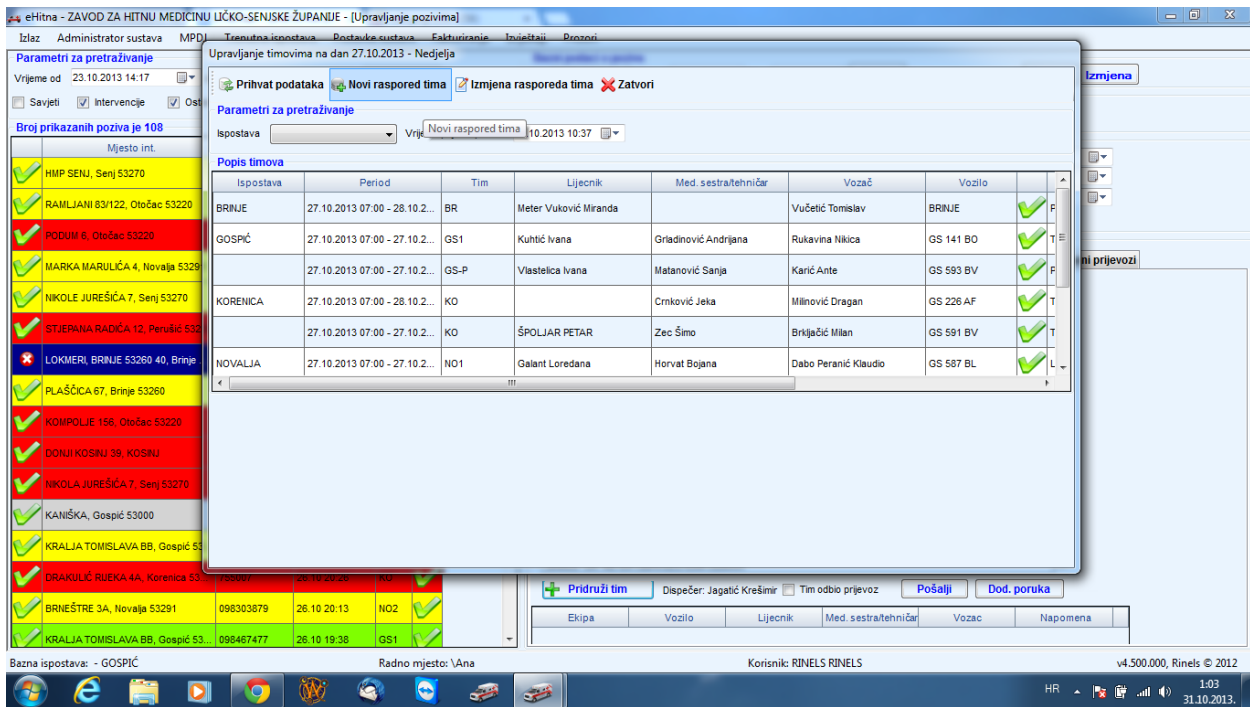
eHitna - ZAVOD ZA HITNU MEDICINU LIČKO-SENJSKE ŽUPANIJE - [Upravljanje pozivima]

Izlaz Administrator sustava MPDJ Trenutna ispostava Postavke sustava Fakturiranje Izvještaji Prozori

Parametri za pretraživanje
Vrijeme od 23.10.2013 14:17
Savjeti Intervencije Ost

Broj prikazanih poziva je 108

Mjesto int.
HMP SENJ, Senj 53270
RAMLJANI 83/122, Otočac 53220
PODUM 6, Otočac 53220
MARKA MARULIĆA 4, Novalja 5329
NIKOLE JUREŠIĆA 7, Senj 53270
STJEPANA RADIĆA 12, Perušić 532
LOKMERI, BRINJE 53260 40, Brinje
PLAŠĆICA 67, Brinje 53260
KOMPOLJE 156, Otočac 53220
DONJI KOSINJ 39, KOSINJ
NIKOLA JUREŠIĆA 7, Senj 53270
KANIŠKA, Gospić 53000
KRALJA TOMISLAVA BB, Gospić 53
DRAKULIĆ RIJEKA 4A, Korenica 53... 755007 26.10 20:26 KO
BRNEŠTRE 3A, Novalja 53291 098303879 26.10 20:13 NO2
KRALJA TOMISLAVA BB, Gospić 53... 098467477 26.10 19:38 GS1

Upravljanje timovima na dan 27.10.2013 - Nedjelja

Prihvat podataka Novi raspored tima Izmjena rasporeda tima Zatvori

Parametri za pretraživanje
Ispostava Vrij Novi raspored tima 10.2013 10:37

Popis timova

| Ispostava | Period | Tim | Lijecnik | Med. sestra/tehničar | Vozač | Vozilo | |
|---|---|---|---|---|---|---|---|
| BRINJE | 27.10.2013 07:00 - 28.10.2... | BR | Meter Vuković Miranda | | Vučetić Tomislav | BRINJE | P |
| GOSPIĆ | 27.10.2013 07:00 - 27.10.2... | GS1 | Kuhtić Ivana | Grladinović Andrijana | Rukavina Nikica | GS 141 BO | T |
| | 27.10.2013 07:00 - 27.10.2... | GS-P | Vlastelica Ivana | Matanović Sanja | Karić Ante | GS 593 BV | P |
| KORENICA | 27.10.2013 07:00 - 28.10.2... | KO | | Crnković Jeka | Milinović Dragan | GS 226 AF | T |
| | 27.10.2013 07:00 - 27.10.2... | KO | ŠPOLJAR PETAR | Zec Šimo | Brkljačić Milan | GS 591 BV | T |
| NOVALJA | 27.10.2013 07:00 - 27.10.2... | NO1 | Galant Loredana | Horvat Bojana | Dabo Peranić Klaudio | GS 587 BL | L |

Izmjena
ni prijevozi

Pridruži tim Dispečer: Jagatić Krešimir Tim odbio prijevoz Pošalji Dod. poruka

| Ekipa | Vozilo | Lijecnik | Med. sestra/tehničar | Vozac | Napomena |
|---|---|---|---|---|---|

Bazna ispostava: - GOSPIĆ Radno mjesto: \Ana Korisnik: RINELS RINELS v4.500.000, Rinels © 2012

HR 1:03 31.10.2013.